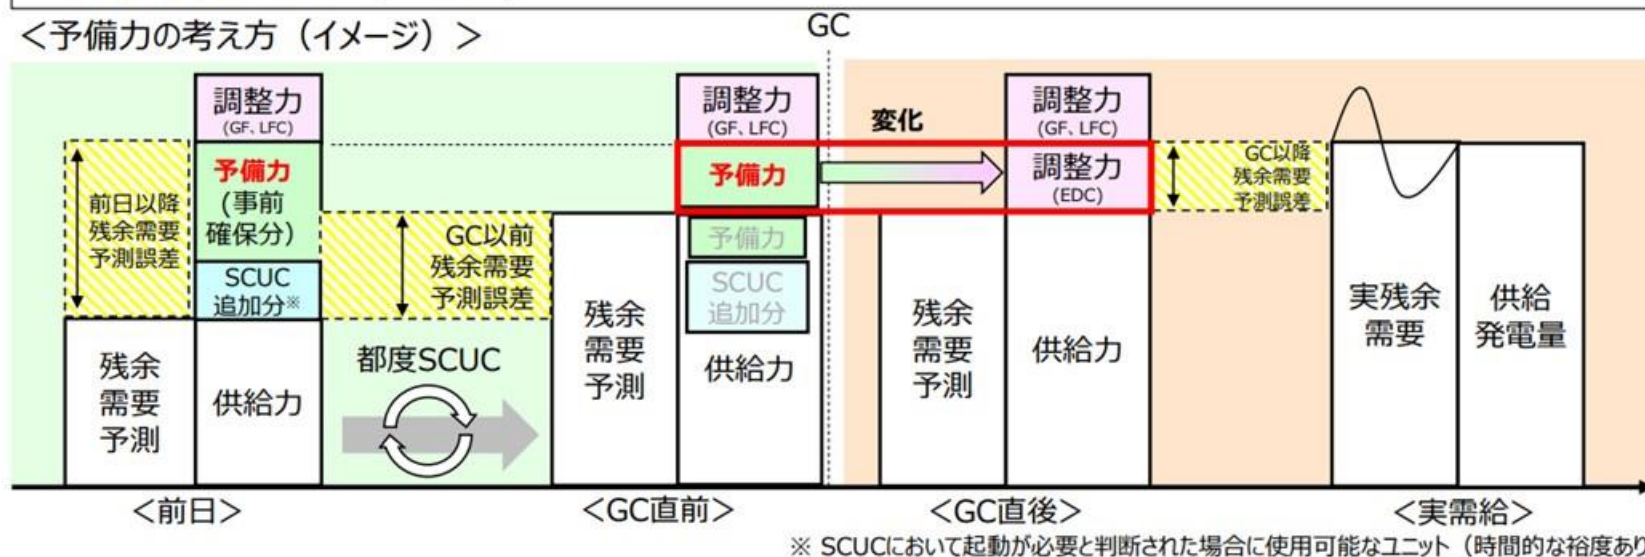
＜予備力の考え方（イメージ）＞

GC

前日以降残余需要予測誤差

調整力 (GF、LFC)

予備力 (事前確保分)

SCUC追加分※

残余需要予測

供給力

GC以前残余需要予測誤差

都度SCUC

残余需要予測

調整力 (GF、LFC)

予備力

予備力

SCUC追加分

供給力

変化

調整力 (GF、LFC)

調整力 (EDC)

残余需要予測

供給力

GC以降残余需要予測誤差

実残余需要

供給発電量

＜前日＞

＜GC直前＞

＜GC直後＞

＜実需給＞

※ SCUCにおいて起動が必要と判断された場合に使用可能なユニット（時間的な裕度あり